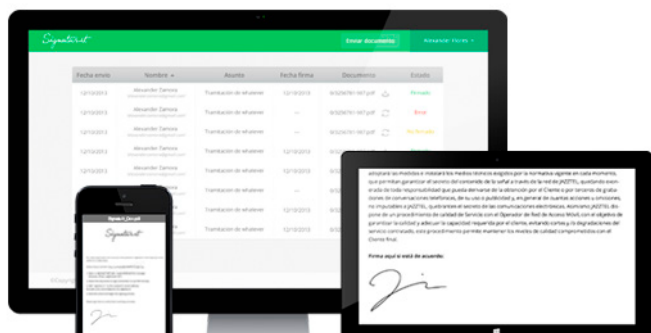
Signaturit

Enviar documento

Alexander Vicens

| Fecha envío | Nombre | Asunto | Fecha firma | Documento | Estado |
|---|---|---|---|---|---|
| 12/10/2013 | Alexander Zamora | Tramitación de whatever | 12/10/2013 | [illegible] | Firmado |
| 12/10/2013 | Alexander Zamora | Tramitación de whatever | — | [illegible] | Error |
| 12/10/2013 | Alexander Zamora | Tramitación de whatever | — | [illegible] | No firmado |
| 12/10/2013 | Alexander Zamora | Tramitación de whatever | 12/10/2013 | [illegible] | Firmado |
| 12/10/2013 | Alexander Zamora | Tramitación de whatever | 12/10/2013 | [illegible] | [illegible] |
| 12/10/2013 | Alexander Zamora | Tramitación de whatever | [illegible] | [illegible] | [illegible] |

Signaturit

adoptare las medidas a nivel técnico que exigidos por la normativa vigente en cada momento, que permitan garantizar el acceso del contenido de la señal a través de la red de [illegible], quedando exonerado de toda responsabilidad que pueda derivarse de la obtención por el Cliente o por terceros de grabaciones de conversaciones telefónicas, de su uso o publicidad y, en general de cuantas acciones u omisiones, no imputables a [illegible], quebranten el secreto de las comunicaciones electrónicas. Asimismo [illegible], dispone de un procedimiento de calidad de Servicio con el Operador de Red de Acceso Móvil, con el objetivo de garantizar la calidad y adecuar la capacidad requerida por el Cliente, evitando cortes y la degradaciones del servicio contratado, este procedimiento permite mantener los niveles de calidad comprometidos con el Cliente final.

Firma aquí si está de acuerdo:

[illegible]